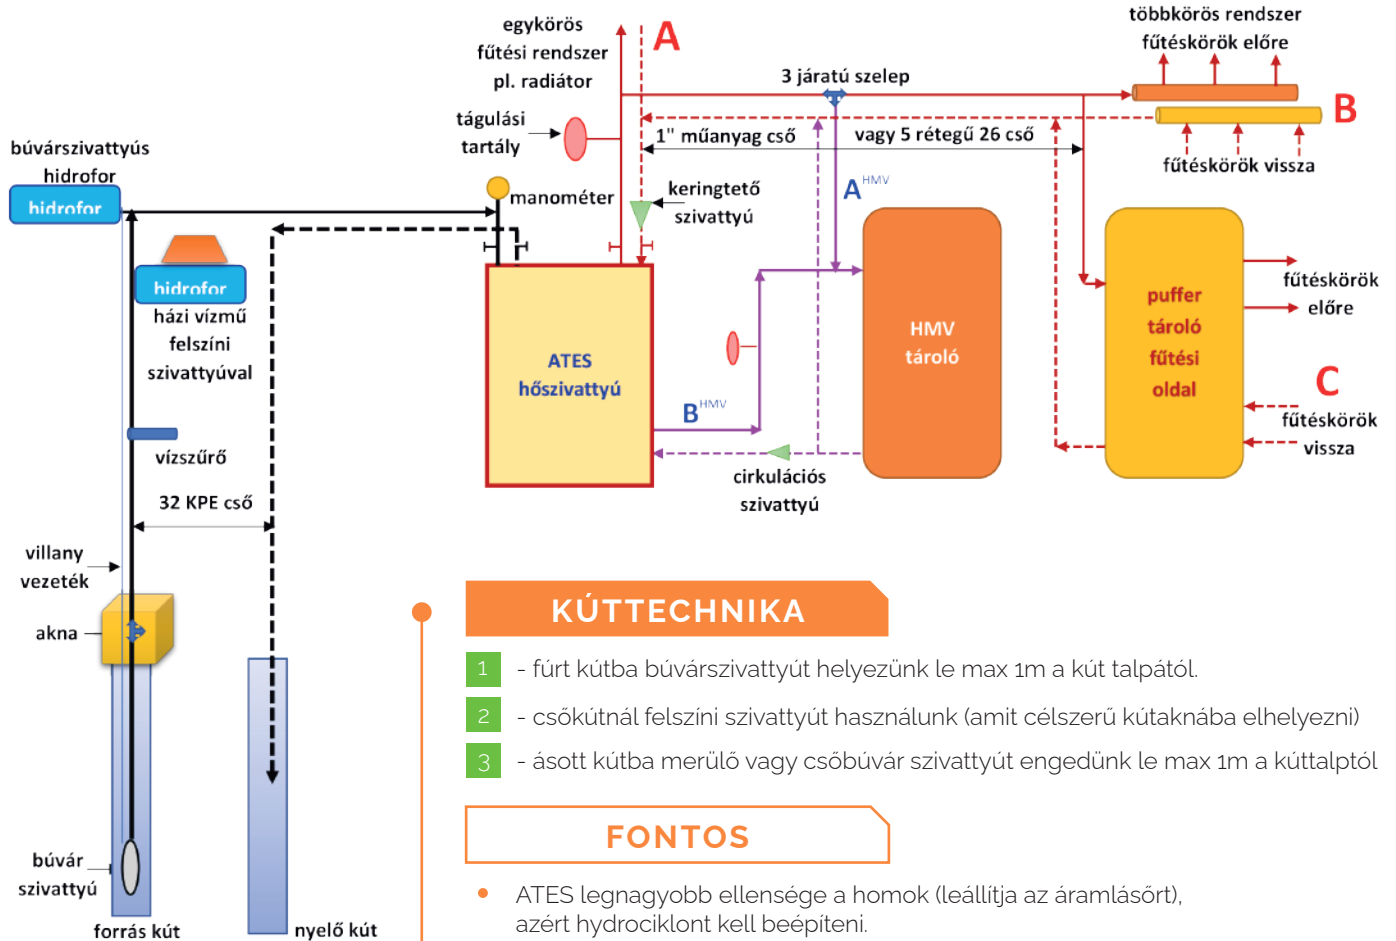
egykörös fűtési rendszer pl. radiátor

A

többkörös rendszer fűtéskörök előre

3 járatú szelep

B

tágulási tartály

1" műanyag cső

vagy 5 rétegű 26 cső

fűtéskörök vissza

búvárszivattyús hidrofor

hidrofor

manométer

keringtető szivattyú

$A^{HMV}$

hidrofor

házi vízmű felszíni szivattyúval

ATES hőszivattyú

HMV tároló

puffer tároló fűtési oldal

fűtéskörök előre

C

fűtéskörök vissza

$B^{HMV}$

vízszűrő

cirkulációs szivattyú

32 KPE cső

villany vezeték

akna

búvár szivattyú

forrás kút

nyelő kút

KÚTTECHNIKA

1 - fúrt kútba búvárszivattyút helyezünk le max 1m a kút talpától.

2 - csőkútnál felszíni szivattyút használunk (amit célszerű kútaknába elhelyezni)

3 - ásott kútba merülő vagy csőbúvár szivattyút engedünk le max 1m a kúttalptól

FONTOS

ATES legnagyobb ellensége a homok (leállítja az áramlásőrt), azért hydrociklont kell beépíteni.